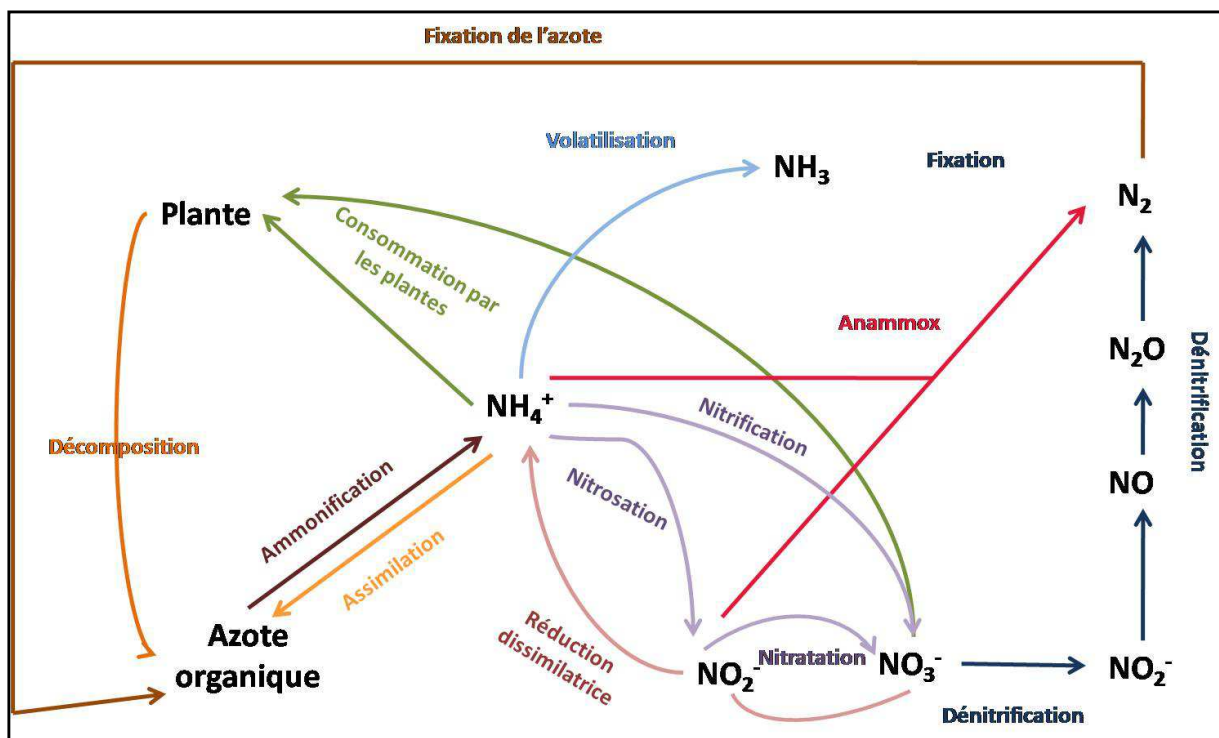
Fixation de l'azote

Volatilisation

$NH_3$

Fixation

$N_2$

Plante

Consommation par les plantes

Anammox

$N_2O$

Dénitrification

$NH_4^+$

Nitrification

Décomposition

Ammonification

Nitrosation

NO

Assimilation

Azote organique

Réduction dissimilatrice

$NO_2^-$

Nitratation

$NO_3^-$

$NO_2^-$

Dénitrification